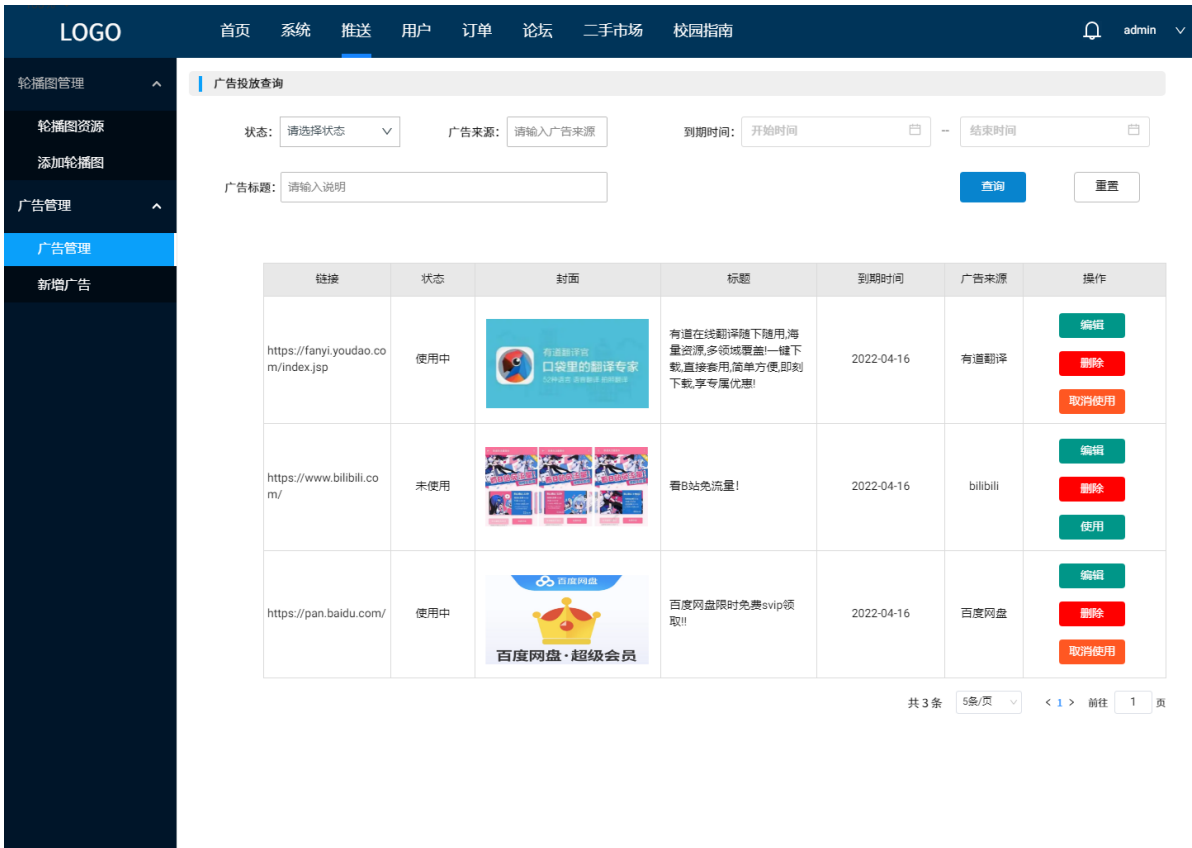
LOGO

首页 系统 推送 用户 订单 论坛 二手市场 校园指南

admin

轮播图管理
轮播图资源
添加轮播图
广告管理
广告管理
新增广告

广告投放查询

状态: 请选择状态
广告来源: 请输入广告来源
到期时间: 开始时间 – 结束时间
广告标题: 请输入说明
查询
重置

| 链接 | 状态 | 封面 | 标题 | 到期时间 | 广告来源 | 操作 |
|---|---|---|---|---|---|---|
| https://fanyi.youdao.com/index.jsp | 使用中 | 有道翻译官 口袋里的翻译专家 | 有道在线翻译随下随用,海量资源,多领域覆盖!一键下载,直接套用,简单方便,即刻下载,享专属优惠! | 2022-04-16 | 有道翻译 | 编辑 删除 取消使用 |
| https://www.bilibili.com/ | 未使用 | | 看B站免流量! | 2022-04-16 | bilibili | 编辑 删除 使用 |
| https://pan.baidu.com/ | 使用中 | 百度网盘 百度网盘·超级会员 | 百度网盘限时免费svip领取!! | 2022-04-16 | 百度网盘 | 编辑 删除 取消使用 |

共 3 条 5条/页 < 1 > 前往 1 页